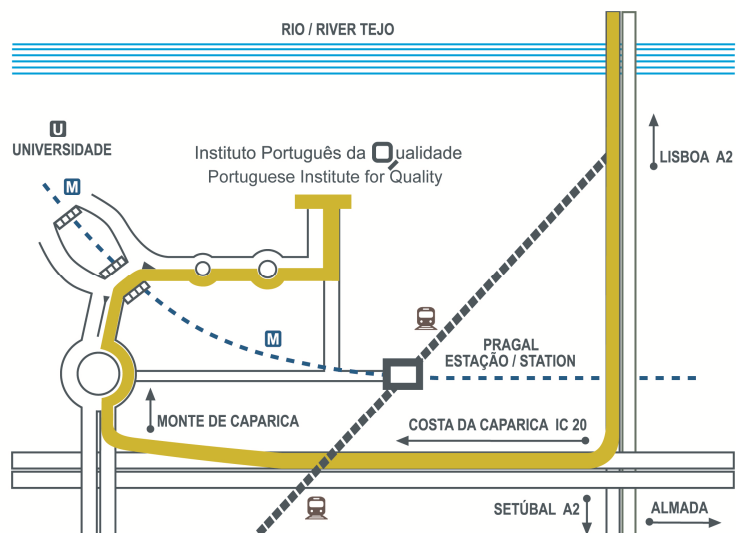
RIO / RIVER TEJO

U
UNIVERSIDADE

M

Instituto Português da Qualidade
Portuguese Institute for Quality

LISBOA A2

M

PRAGAL
ESTAÇÃO / STATION

MONTE DE CAPARICA

COSTA DA CAPARICA IC 20

SETÚBAL A2

ALMADA